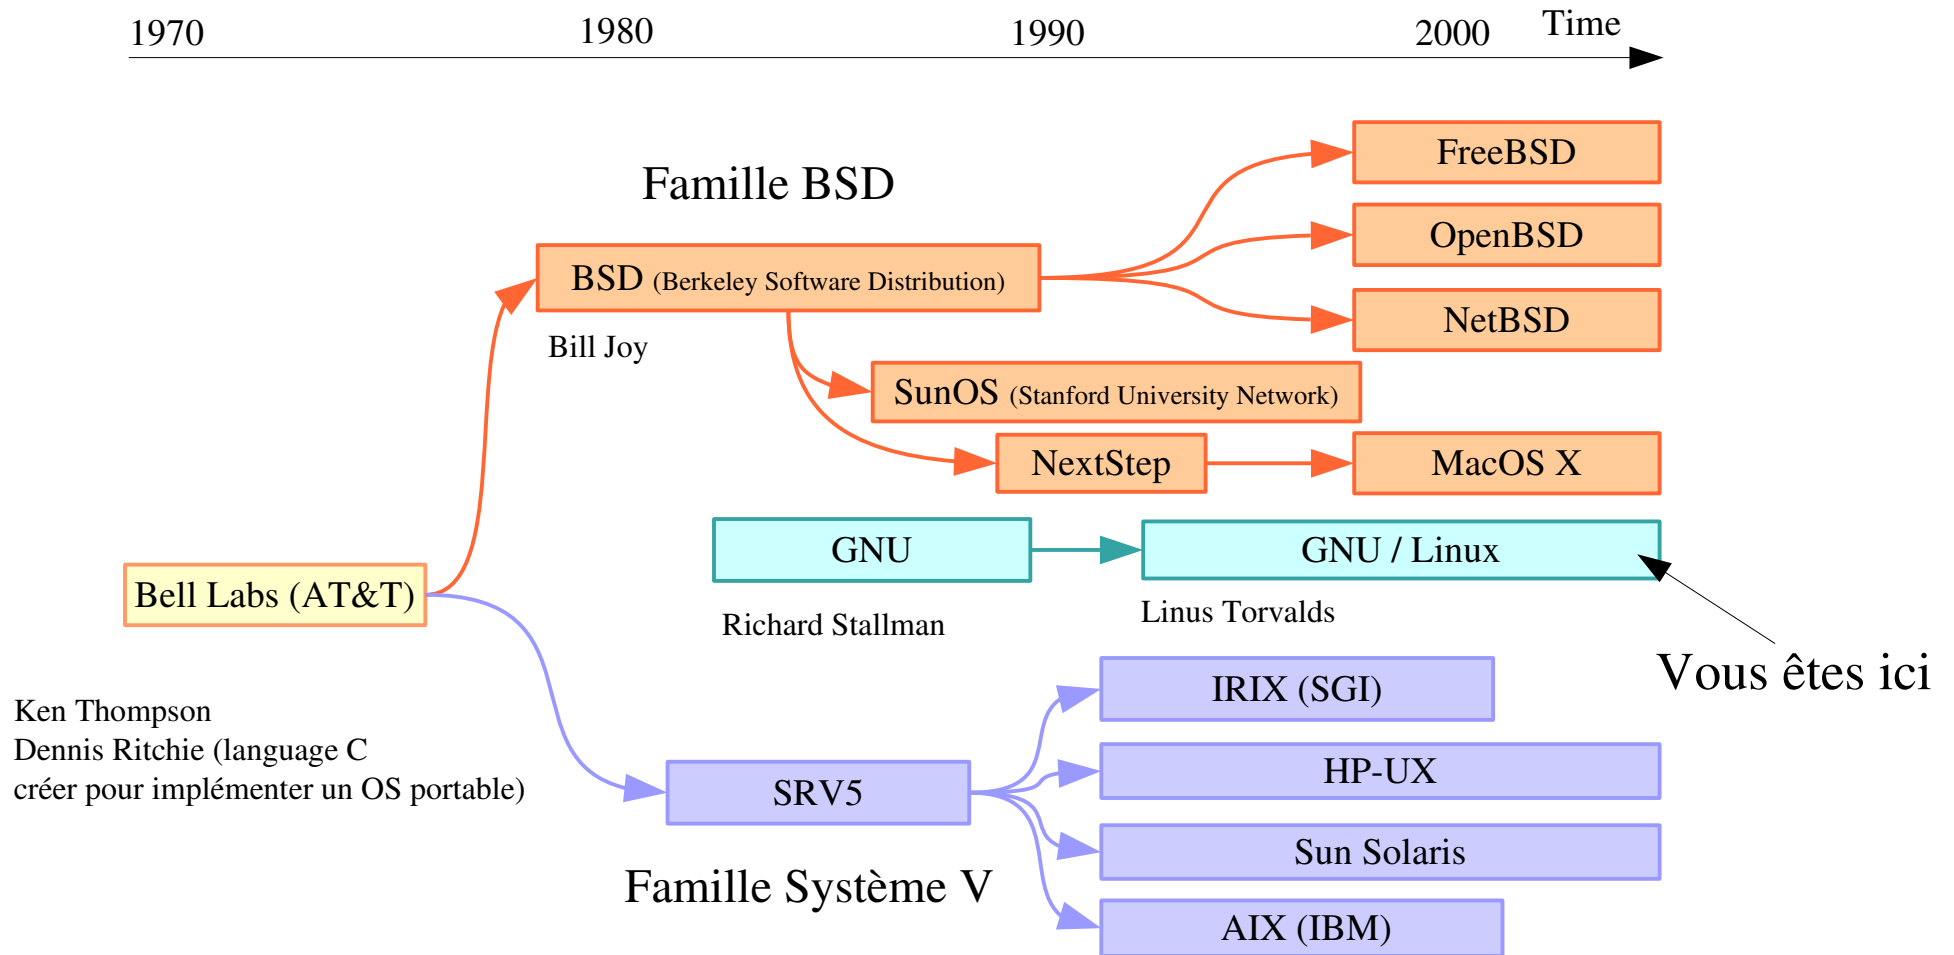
1970 1980 1990 2000 Time

Famille BSD

BSD (Berkeley Software Distribution)

Bill Joy

FreeBSD

OpenBSD

NetBSD

SunOS (Stanford University Network)

NextStep

MacOS X

GNU

GNU / Linux

Richard Stallman

Linus Torvalds

Vous êtes ici

Bell Labs (AT&T)

Ken Thompson
Dennis Ritchie (language C
créer pour implémenter un OS portable)

SRV5

IRIX (SGI)

HP-UX

Sun Solaris

AIX (IBM)

Famille Système V